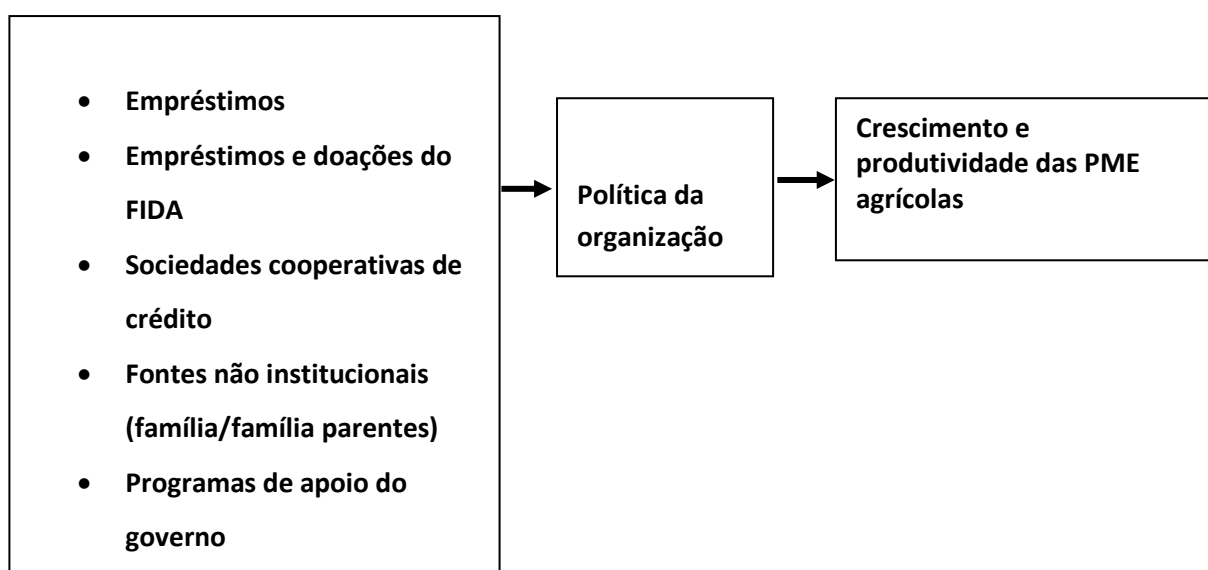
- Empréstimos
- Empréstimos e doações do FIDA
- Sociedades cooperativas de crédito
- Fontes não institucionais (família/família parentes)
- Programas de apoio do governo

Política da organização

Crescimento e produtividade das PME agrícolas